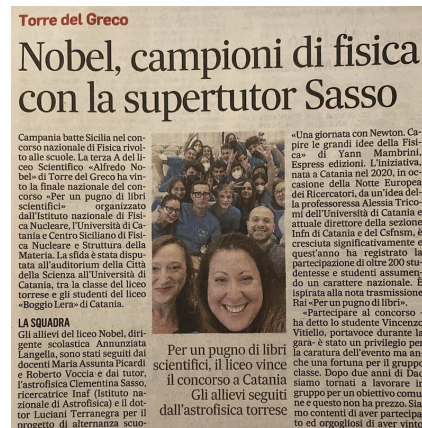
Torre del Greco

Nobel, campioni di fisica con la supertutor Sasso

Campania batte Sicilia nel concorso nazionale di Fisica rivolto alle scuole. La terza A del liceo Scientifico «Alfredo Nobel» di Torre del Greco ha vinto la finale nazionale del concorso «Per un pugno di libri scientifici», organizzato dall'Istituto nazionale di Fisica Nucleare, l'Università di Catania e Centro Siciliano di Fisica Nucleare e Struttura della Materia. La sfida è stata disputata all'auditorium della Città della Scienza all'Università di Catania, tra la classe del liceo torrese e gli studenti del liceo «Boggio Lera» di Catania.

LA SQUADRA
Gli allievi del liceo Nobel, dirigente scolastica Annunziata Langella, sono stati seguiti dai docenti Maria Assunta Picardi e Roberto Voccia e dal tutor, l'astrofisica Clementina Sasso, ricercatrice Inaf (Istituto nazionale di Astrofisica) e il dottor Luciani Terranegra per il progetto di alternanza scuo-

Per un pugno di libri scientifici, il liceo vince il concorso a Catania
Gli allievi seguiti dall'astrofisica torrese

«Una giornata con Newton. Capire le grandi idee della Fisica» di Yann Mambrini, Espress edizioni. L'iniziativa, nata a Catania nel 2020, in occasione della Notte Europea dei Ricercatori, da un'idea della professoressa Alessia Tricomi dell'Università di Catania e attuale direttore della sezione Infn di Catania e del Csfnsm, è cresciuta significativamente e quest'anno ha registrato la partecipazione di oltre 200 studentesse e studenti assumendo un carattere nazionale. È ispirata alla nota trasmissione Rai «Per un pugno di libri».
«Partecipare al concorso - ha detto lo studente Vincenzo Vitiello, portavoce durante la gara- è stato un privilegio per la caratura dell'evento ma anche per la formazione per il gruppo classe. Dopo due anni di Dad siamo tornati a lavorare in gruppo per un obiettivo comune e questo non ha prezzo. Siamo contenti di aver partecipato ed orgogliosi di aver vinto